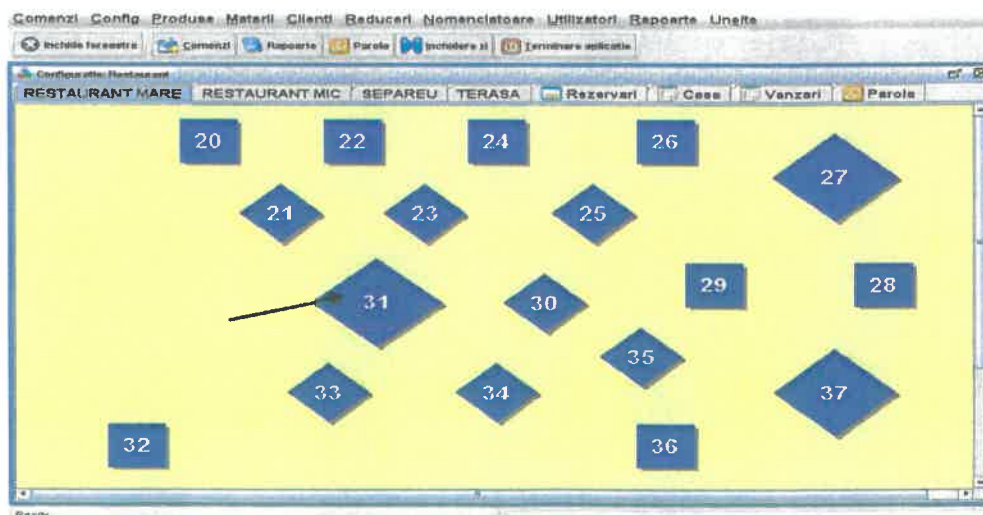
Comenzi Config Produse Materii Clienti Reduceri Nomenclatoare Utilizatori Rapoarte Unelte

Inchide fereastra Comenzi Rapoarte Parola Inchidere zi Terminare aplicatie

Configuratie Restaurant

RESTAURANT MARE RESTAURANT MIC SEPAREU TERASA Rezervari Case Vanzari Parole

20 22 24 26

27

21 23 25

29 28

31 30

35

33 34 37

32 36

Ready